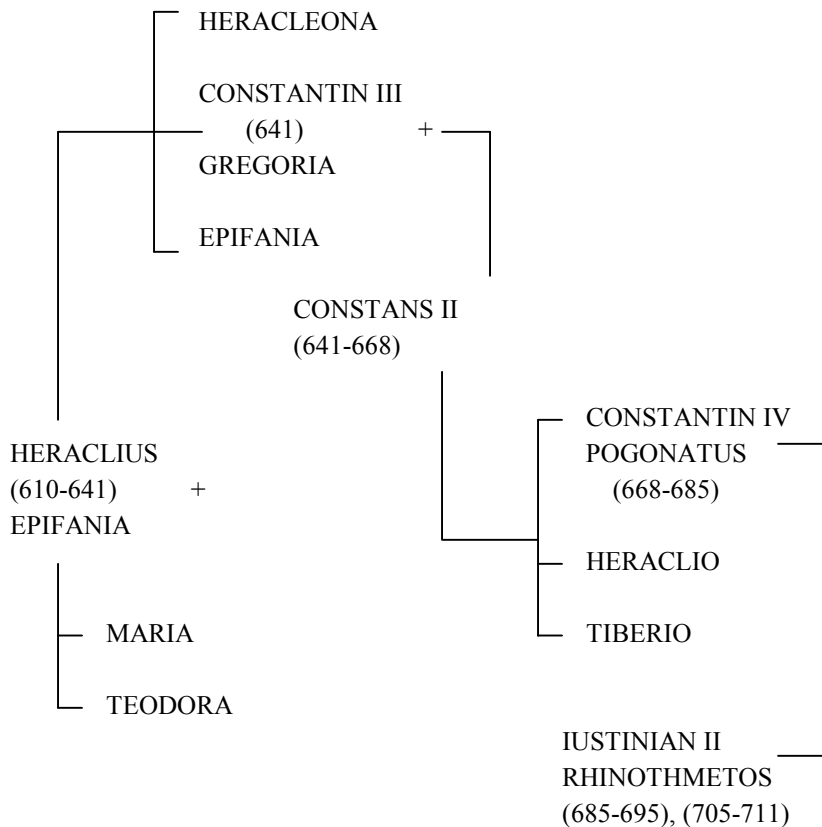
HERACLEONA

CONSTANTIN III (641) + GREGORIA

EPIFANIA

CONSTANS II (641-668)

HERACLIUS (610-641) + EPIFANIA

MARIA

TEODORA

CONSTANTIN IV POGONATUS (668-685)

HERACLIO

TIBERIO

IUSTINIAN II RHINOTHMETOS (685-695), (705-711)